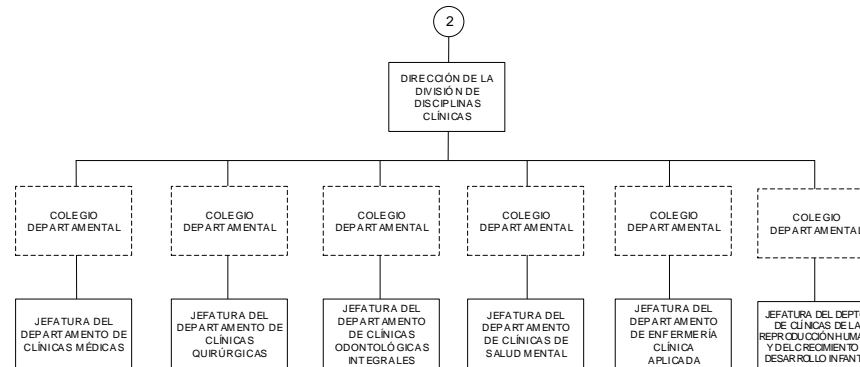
2

DIRECCIÓN DE LA DIVISIÓN DE DISCIPLINAS CLÍNICAS

COLEGIO DEPARTAMENTAL

COLEGIO DEPARTAMENTAL

COLEGIO DEPARTAMENTAL

COLEGIO DEPARTAMENTAL

COLEGIO DEPARTAMENTAL

COLEGIO DEPARTAMENTAL

JEFATURA DEL DEPARTAMENTO DE CLÍNICAS MÉDICAS

JEFATURA DEL DEPARTAMENTO DE CLÍNICAS QUIRÚRGICAS

JEFATURA DEL DEPARTAMENTO DE CLÍNICAS ODONTOLÓGICAS INTEGRALES

JEFATURA DEL DEPARTAMENTO DE CLÍNICAS DE SALUD MENTAL

JEFATURA DEL DEPARTAMENTO DE ENFERMERÍA CLÍNICA APLICADA

JEFATURA DEL DEPTO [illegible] DE CLÍNICAS DE LA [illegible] REPRODUCCIÓN HUMA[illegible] Y DEL CRECIMIENTO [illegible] DESARROLLO INFANT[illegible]